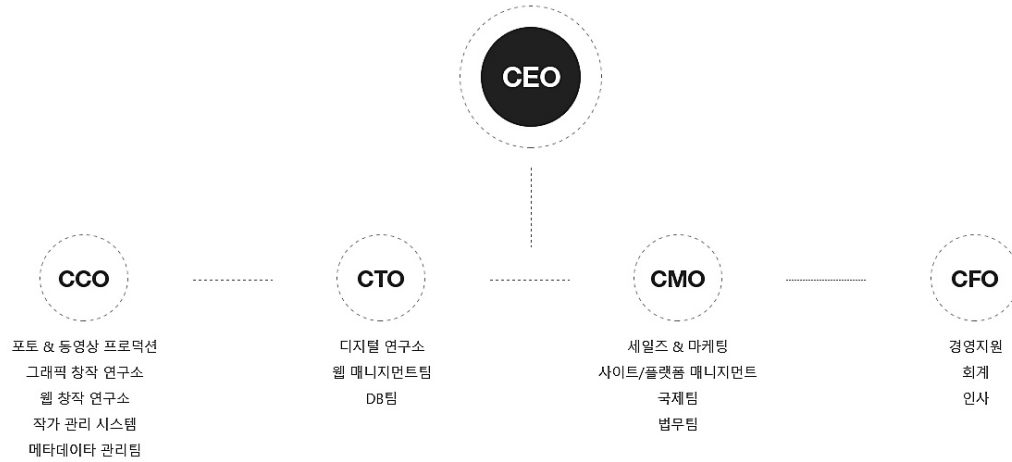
CEO

CCO

포토 & 동영상 프로덕션
그래픽 창작 연구소
웹 창작 연구소
작가 관리 시스템
메타데이타 관리팀

CTO

디지털 연구소
웹 매니지먼트팀
DB팀

CMO

세일즈 & 마케팅
사이트/플랫폼 매니지먼트
국제팀
법무팀

CFO

경영지원
회계
인사